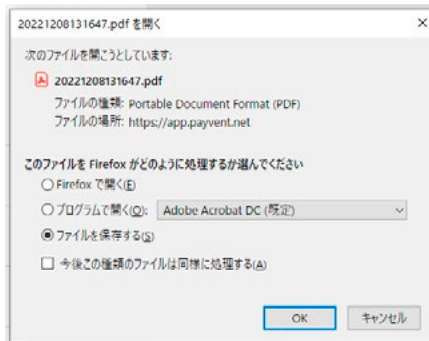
20221208131647.pdf を開く ×

次のファイルを開こうとしています:

20221208131647.pdf

ファイルの種類: Portable Document Format (PDF)

ファイルの場所: https://app.payvent.net

このファイルを Firefox がどのように処理するか選んでください

Firefox で開く(E)

プログラムで開く(O): Adobe Acrobat DC (既定)

ファイルを保存する(S)

今後この種類のファイルは同様に処理する(A)

OK キャンセル